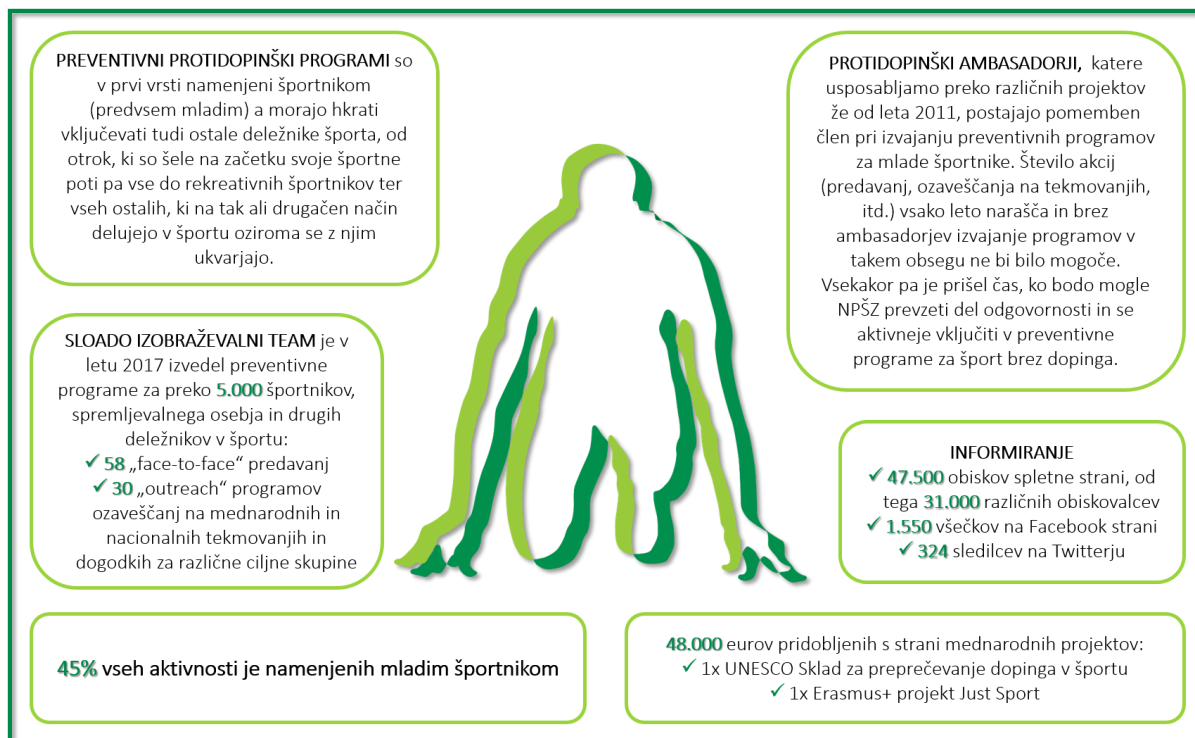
PREVENTIVNI PROTIDOPINŠKI PROGRAMI so v prvi vrsti namenjeni športnikom (predvsem mladim) a morajo hkrati vključevati tudi ostale deležnike športa, od otrok, ki so šele na začetku svoje športne poti pa vse do rekreativnih športnikov ter vseh ostalih, ki na tak ali drugačen način delujejo v športu oziroma se z njim ukvarjajo.

PROTIDOPINŠKI AMBASADORJI, katere usposabljamo preko različnih projektov že od leta 2011, postajajo pomemben člen pri izvajanju preventivnih programov za mlade športnike. Število akcij (predavanj, ozaveščanja na tekmovanjih, itd.) vsako leto narašča in brez ambasadorjev izvajanje programov v takem obsegu ne bi bilo mogoče. Vsekakor pa je prišel čas, ko bodo mogle NPŠZ prevzeti del odgovornosti in se aktivneje vključiti v preventivne programe za šport brez dopinga.

SLOADO IZOBRAŽEVALNI TEAM je v letu 2017 izvedel preventivne programe za preko 5.000 športnikov, spremljevalnega osebja in drugih deležnikov v športu:
✓ 58 „face-to-face“ predavanj
✓ 30 „outreach“ programov ozaveščanj na mednarodnih in nacionalnih tekmovanjih in dogodkih za različne ciljne skupine

INFORMIRANJE
✓ 47.500 obiskov spletne strani, od tega 31.000 različnih obiskovalcev
✓ 1.550 všečkov na Facebook strani
✓ 324 sledilcev na Twitterju

45% vseh aktivnosti je namenjenih mladim športnikom

48.000 eurov pridobljenih s strani mednarodnih projektov:
✓ 1x UNESCO Sklad za preprečevanje dopinga v športu
✓ 1x Erasmus+ projekt Just Sport